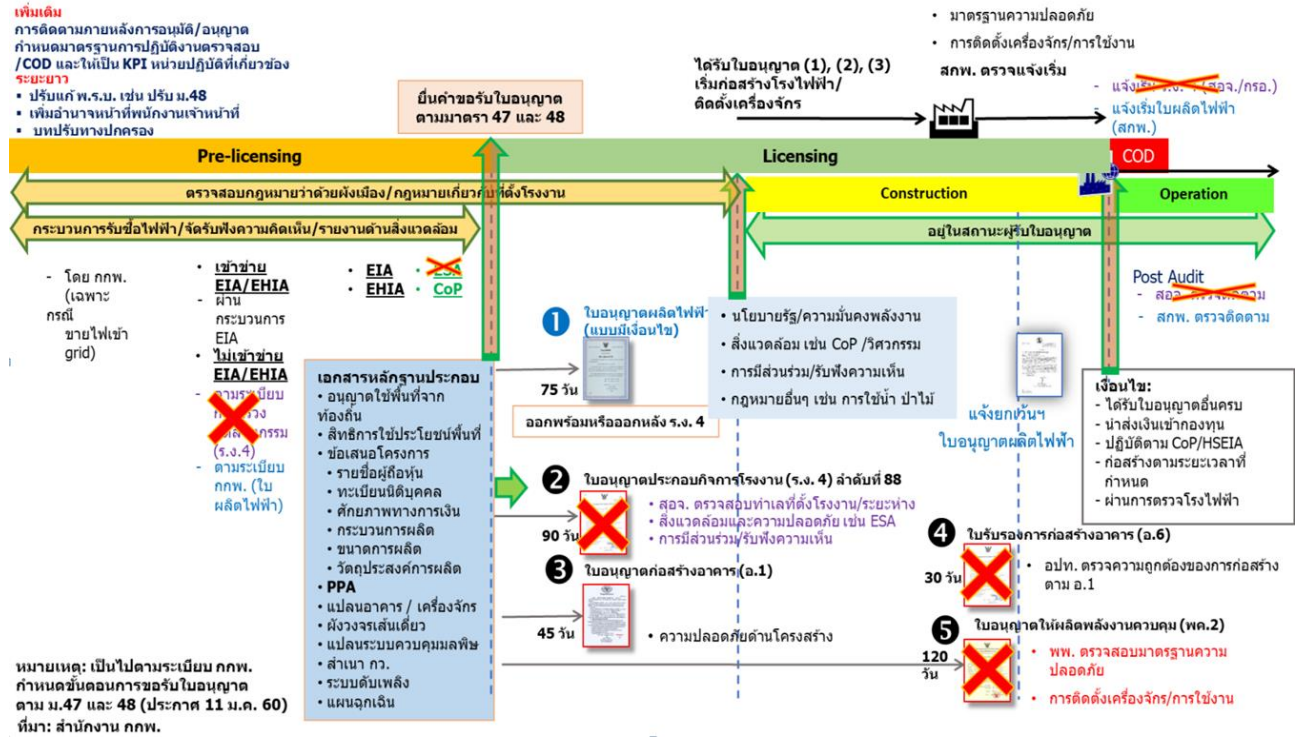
เพิ่มเติม
การติดตามภายหลังการอนุมัติ/อนุญาต
กำหนดมาตรฐานการปฏิบัติงานตรวจสอบ /COD และให้เป็น KPI หน่วยปฏิบัติที่เกี่ยวข้อง
ระยะยาว
▪ ปรับแก้ พ.ร.บ. เช่น ปรับ ม.48
▪ เพิ่มอำนาจหน้าที่พนักงานเจ้าหน้าที่
▪ บทปรับทางปกครอง

ยื่นคำขอรับใบอนุญาต ตามมาตรา 47 และ 48

ได้รับใบอนุญาต (1), (2), (3)
เริ่มก่อสร้างโรงไฟฟ้า/ ติดตั้งเครื่องจักร

• มาตรฐานความปลอดภัย
• การติดตั้งเครื่องจักร/การใช้งาน
สกพ. ตรวจแจ้งเริ่ม

- แจ้งเริ่ม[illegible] (สอจ./กรอ.)
- แจ้งเริ่มใบผลิตไฟฟ้า (สกพ.)

Pre-licensing
Licensing
COD

ตรวจสอบกฎหมายว่าด้วยผังเมือง/กฎหมายเกี่ยวกับที่ตั้งโรงงาน
Construction
Operation

กระบวนการรับซื้อไฟฟ้า/จัดรับฟังความคิดเห็น/รายงานด้านสิ่งแวดล้อม
อยู่ในสถานะผู้รับใบอนุญาต

- โดย กกพ. (เฉพาะกรณี ขายไฟเข้า grid)

• เข้าข่าย EIA/EHIA
- ผ่านกระบวนการ EIA
• ไม่เข้าข่าย EIA/EHIA
- ตามระเบียบ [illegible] (ร.ง.4)
- ตามระเบียบ กกพ. (ใบผลิตไฟฟ้า)

• EIA • ESA
• EHIA • CoP

เอกสารหลักฐานประกอบ
• อนุญาตใช้พื้นที่จากท้องถิ่น
• สิทธิการใช้ประโยชน์พื้นที่
• ข้อเสนอโครงการ
• รายชื่อผู้ถือหุ้น
• ทะเบียนนิติบุคคล
• ศักยภาพทางการเงิน
• กระบวนการผลิต
• ขนาดการผลิต
• วัตถุประสงค์การผลิต
• PPA
• แปลนอาคาร / เครื่องจักร
• ผังวงจรเส้นเดียว
• แปลนระบบควบคุมมลพิษ
• สำเนา กว.
• ระบบดับเพลิง
• แผนฉุกเฉิน

1 ใบอนุญาตผลิตไฟฟ้า (แบบมีเงื่อนไข)
75 วัน
ออกพร้อมหรือออกหลัง ร.ง. 4

• นโยบายรัฐ/ความมั่นคงพลังงาน
• สิ่งแวดล้อม เช่น CoP /วิศวกรรม
• การมีส่วนร่วม/รับฟังความเห็น
• กฎหมายอื่นๆ เช่น การใช้น้ำ ป่าไม้

แจ้งยกเว้นฯ ใบอนุญาตผลิตไฟฟ้า

Post Audit
- สอจ. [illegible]
- สกพ. ตรวจติดตาม

เงื่อนไข:
- ได้รับใบอนุญาตอื่นครบ
- นำส่งเงินเข้ากองทุน
- ปฏิบัติตาม CoP/HSEIA
- ก่อสร้างตามระยะเวลาที่กำหนด
- ผ่านการตรวจโรงไฟฟ้า

2 ใบอนุญาตประกอบกิจการโรงงาน (ร.ง. 4) ลำดับที่ 88
90 วัน
• สอจ. ตรวจสอบทำเลที่ตั้งโรงงาน/ระยะห่าง
• สิ่งแวดล้อมและความปลอดภัย เช่น ESA
• การมีส่วนร่วม/รับฟังความเห็น

3 ใบอนุญาตก่อสร้างอาคาร (อ.1)
45 วัน
• ความปลอดภัยด้านโครงสร้าง

4 ใบรับรองการก่อสร้างอาคาร (อ.6)
30 วัน
• อปท. ตรวจความถูกต้องของการก่อสร้างตาม อ.1

5 ใบอนุญาตให้ผลิตพลังงานควบคุม (พค.2)
120 วัน
• พพ. ตรวจสอบมาตรฐานความปลอดภัย
• การติดตั้งเครื่องจักร/การใช้งาน

หมายเหตุ: เป็นไปตามระเบียบ กกพ. กำหนดขั้นตอนการขอรับใบอนุญาต ตาม ม.47 และ 48 (ประกาศ 11 ม.ค. 60)
ที่มา: สำนักงาน กกพ.